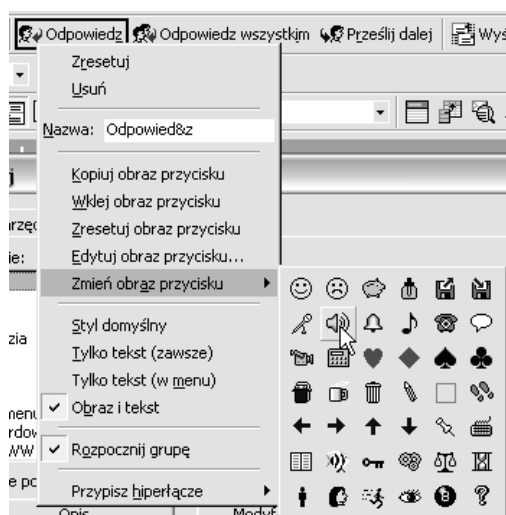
Odpowiedz | Odpowiedz wszystkim | Prześlij dalej | Wyś

Zresetuj
Usuń
Nazwa: Odpowied&z
Kopiuj obraz przycisku
Wklej obraz przycisku
Zresetuj obraz przycisku
Edytuj obraz przycisku...
Zmień obraz przycisku
Styl domyślny
Tylko tekst (zawsze)
Tylko tekst (w menu)
Obraz i tekst
Rozpocznij grupę
Przypisz hiperłącze

rzęc
ie:
zia
menu
rdov
WW
e pc
Opis
Modyf